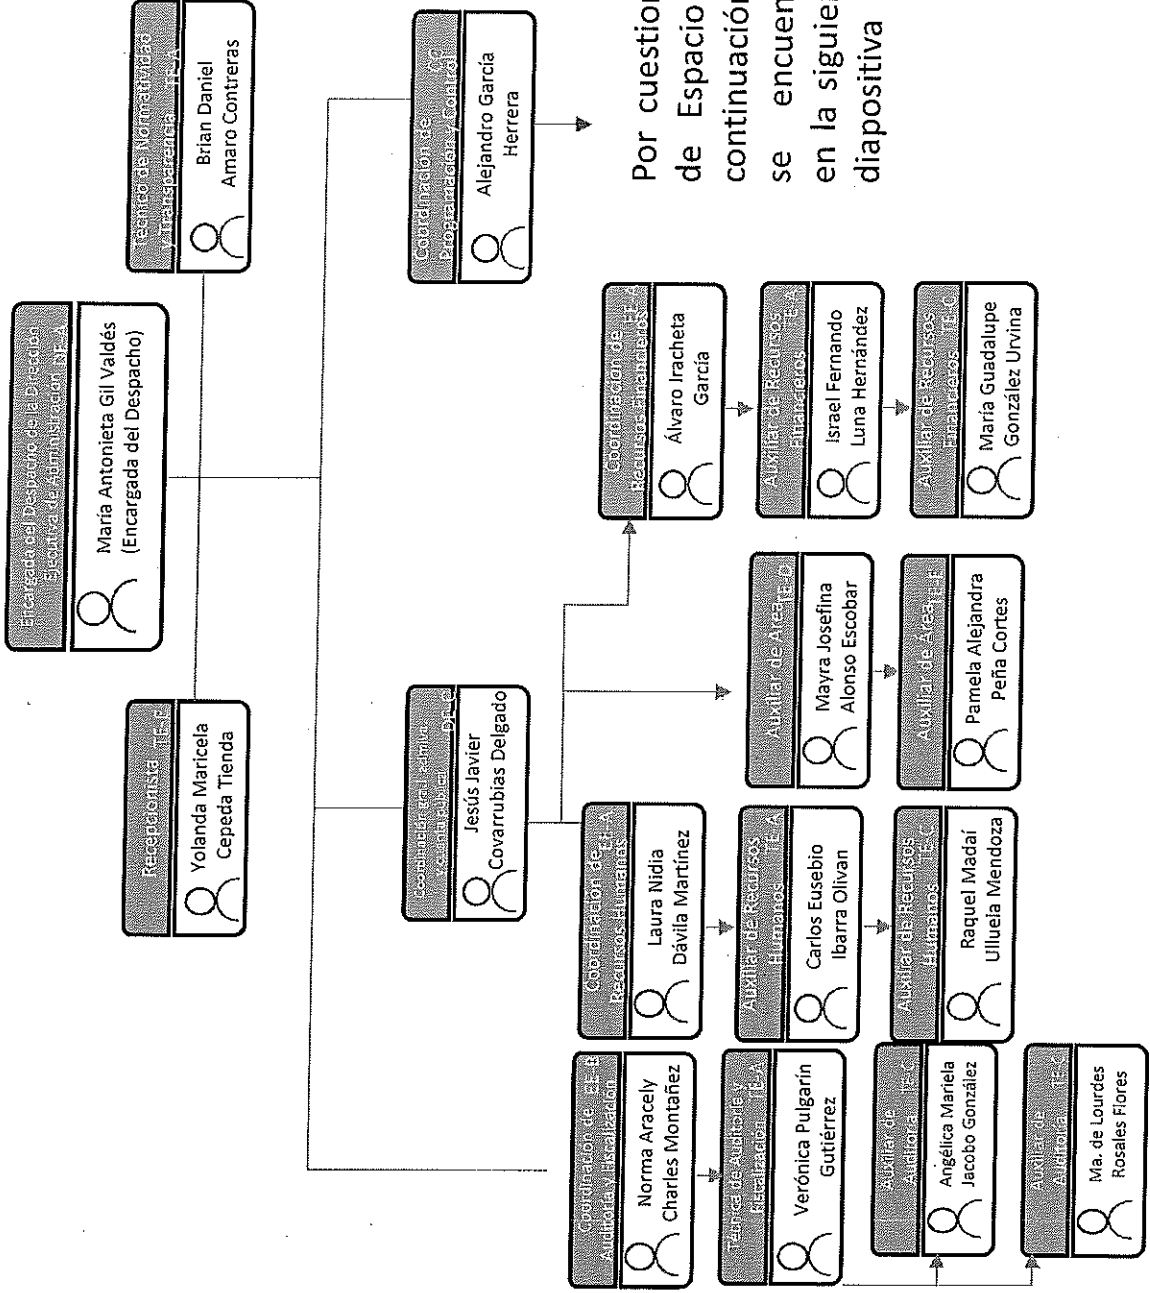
Encargada del Despacho de la Dirección Ejecutiva de Administración NE-A

María Antonieta Gil Valdés (Encargada del Despacho)

Técnico de Normatividad y Transparencia TE-A

Brian Daniel Amaro Contreras

Recepcionista TE-F

Yolanda Maricela Cepeda Tienda

Coordinación de Programación y Control AC

Alejandro García Herrera

Por cuestiones de Espacio continuación se encuentra en la siguiente diapositiva

Coordinación General Administrativa DT-C

Jesús Javier Covarrubias Delgado

Coordinación de Recursos Financieros TE-A

Álvaro Iracheta García

Auxiliar de Recursos Financieros TE-A

Israel Fernando Luna Hernández

Auxiliar de Recursos Financieros TE-C

María Guadalupe González Urvina

Auxiliar de Área TE-D

Mayra Josefina Alonso Escobar

Auxiliar de Área TE-F

Pamela Alejandra Peña Cortes

Coordinación de Recursos Humanos TE-A

Laura Nidia Dávila Martínez

Auxiliar de Recursos Humanos TE-A

Carlos Eusebio Ibarra Olivan

Auxiliar de Recursos Humanos TE-C

Raquel Madaí Ullueia Mendoza

Coordinación de Auditoría y Fiscalización TE-B

Norma Aracely Charles Montañez

Técnica de Auditoría y Fiscalización TE-A

Verónica Pulgarín Gutiérrez

Auxiliar de Auditoría TE-C

Angélica Mariela Jacobo González

Auxiliar de Auditoría TE-C

Ma. de Lourdes Rosales Flores